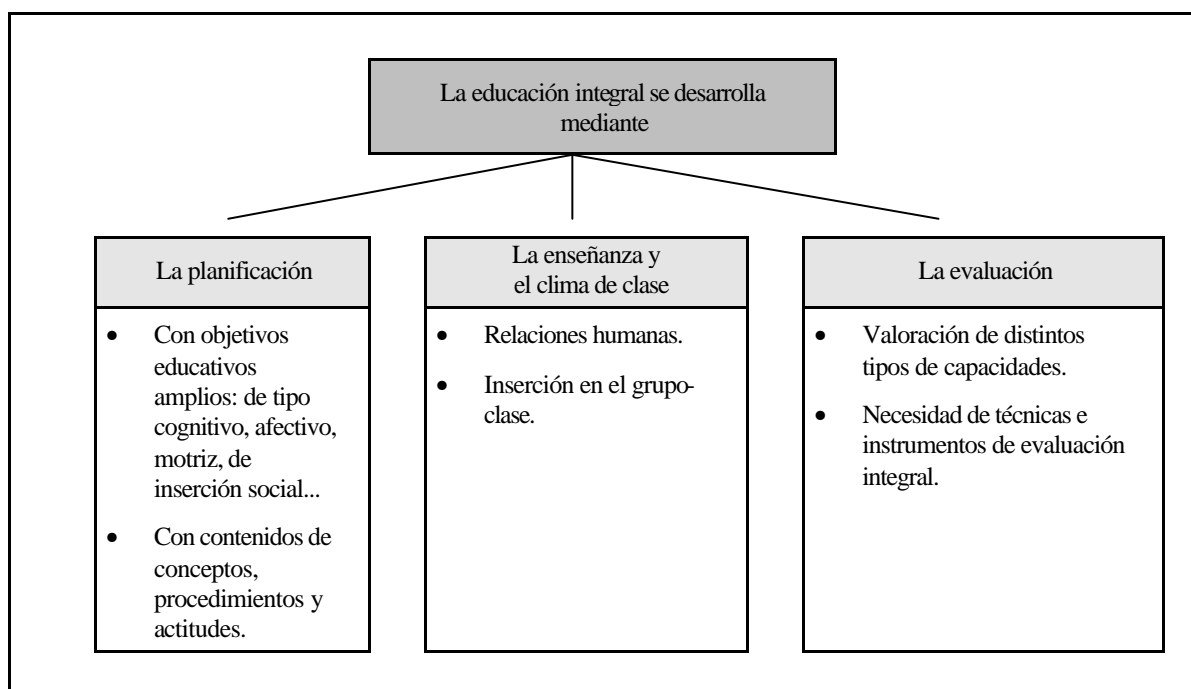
La educación integral se desarrolla mediante

La planificación

- Con objetivos educativos amplios: de tipo cognitivo, afectivo, motriz, de inserción social...
- Con contenidos de conceptos, procedimientos y actitudes.

La enseñanza y el clima de clase

- Relaciones humanas.
- Inserción en el grupo-clase.

La evaluación

- Valoración de distintos tipos de capacidades.
- Necesidad de técnicas e instrumentos de evaluación integral.